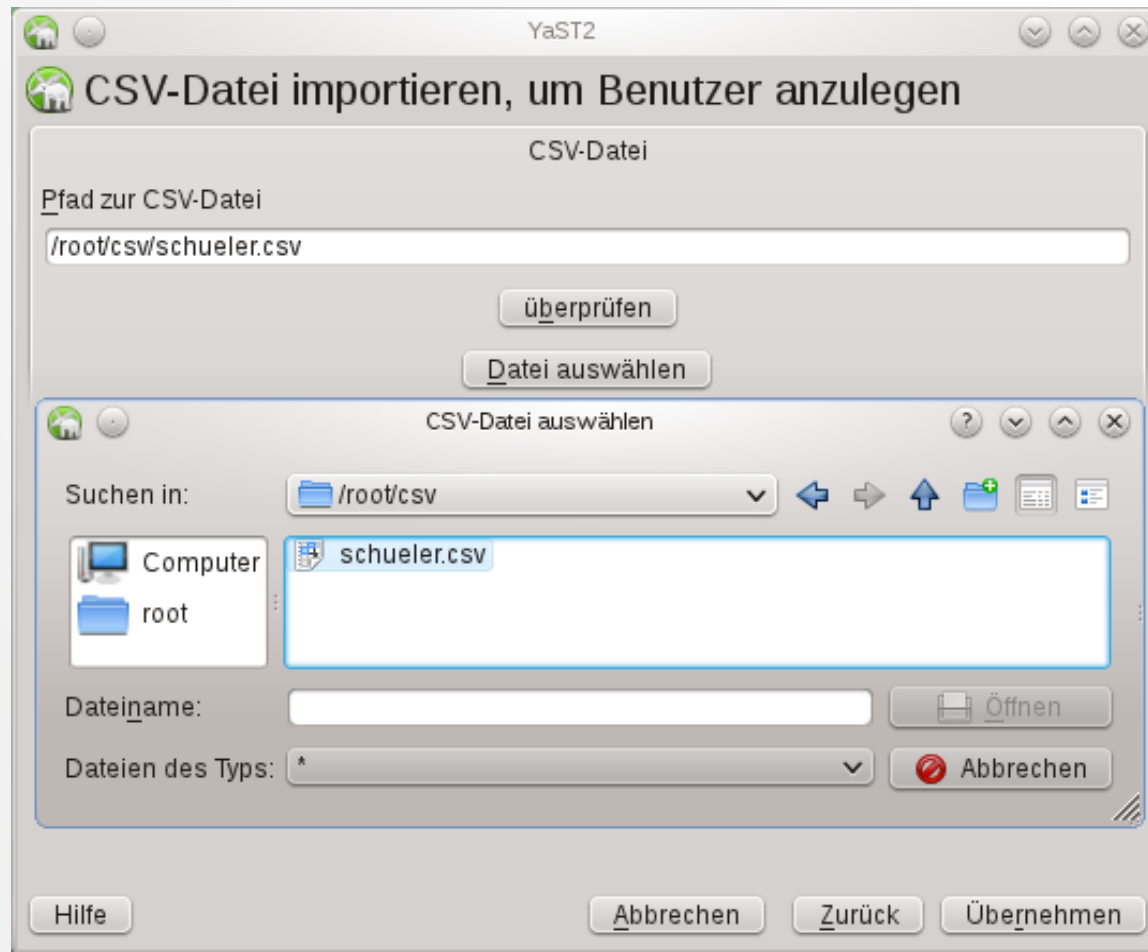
YaST2

CSV-Datei importieren, um Benutzer anzulegen

CSV-Datei

Pfad zur CSV-Datei

/root/csv/schueler.csv

überprüfen

Datei auswählen

CSV-Datei auswählen

Suchen in: /root/csv

Computer
root

schueler.csv

Dateiname:

Öffnen

Dateien des Typs: *

Abbrechen

Hilfe

Abbrechen

Zurück

Übernehmen